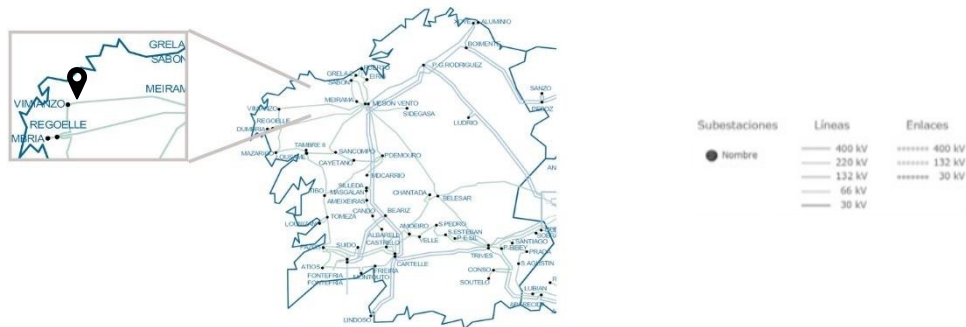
GRELA
SABON
MEIRAM
VIMIANZO
REGOELLE
MERIA

ALUMINIO
BOIMENTE
P.G.RODRIGUEZ
SANZO
GRELA
SABON
MEIRAMA
MESON VENTO
SIDEGASA
LUDRIO
VIMIANZO
REGOELLE
DUMBRIA
TAMBRE II
MAZARICOS
SANCOMPO
CAYETANO
PDEMOURO
SILLEDA
MASGALAN
AMEIXEIRAS
CHANTADA
BELESAR
CANDO
TOMEZA
BEARIZ
S.PEDRO
AMOEIRO
S.ESTEBAN
VELLE
ALBARELLOS
CASTRELO
SUIDO
TRIVES
SANTIAGO
CARTELLE
ATIOS
FONTEFRIA
FRIEIRA
CONSO
SOUTELO
S.AGUSTIN
LUBIAN
UNDOSO

Subestaciones
Nombre
Líneas
400 kV
220 kV
132 kV
66 kV
30 kV
Enlaces
400 kV
132 kV
30 kV